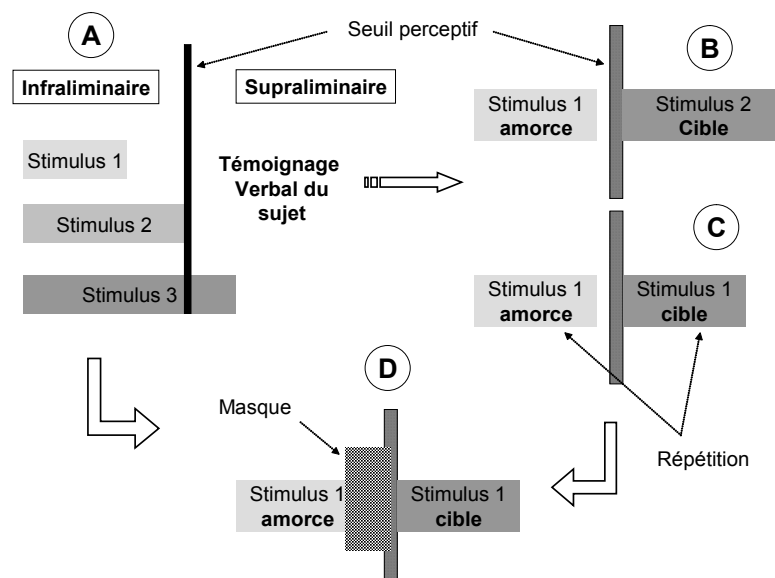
A

Seuil perceptif

B

Infraliminaire

Supraliminaire

Stimulus 1
amorce

Stimulus 2
Cible

Stimulus 1

Témoignage Verbal du sujet

Stimulus 2

C

Stimulus 3

Stimulus 1
amorce

Stimulus 1
cible

D

Masque

Répétition

Stimulus 1
amorce

Stimulus 1
cible